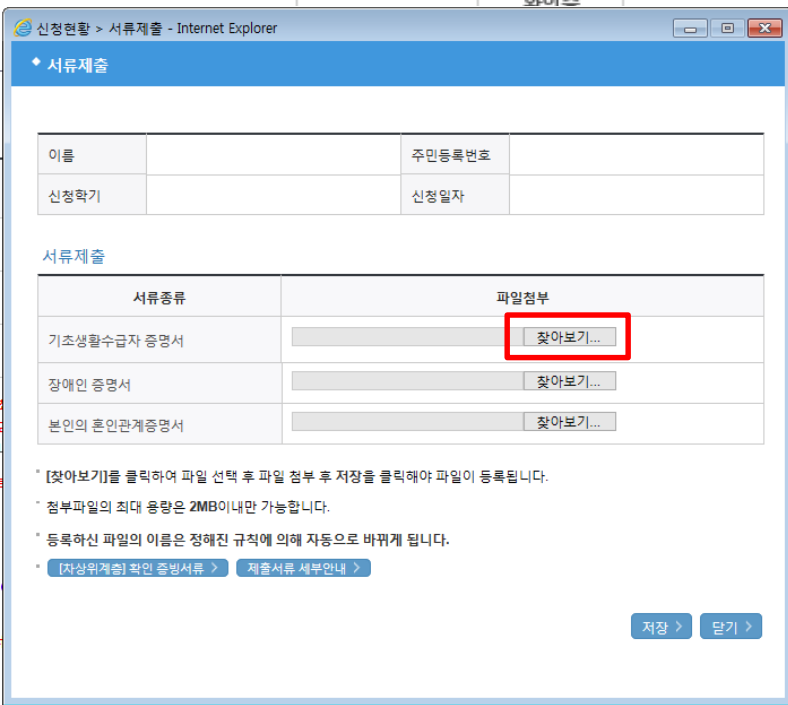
신청현황 > 서류제출 - Internet Explorer

서류제출

| 이름 | | 주민등록번호 | |
|---|---|---|---|
| 신청학기 | | 신청일자 | |

서류제출

| 서류종류 | 파일첨부 |
|---|---|
| 기초생활수급자 증명서 | 찾아보기... |
| 장애인 증명서 | 찾아보기... |
| 본인의 혼인관계증명서 | 찾아보기... |

[찾아보기]를 클릭하여 파일 선택 후 파일 첨부 후 저장을 클릭해야 파일이 등록됩니다.

첨부파일의 최대 용량은 2MB이내만 가능합니다.

등록하신 파일의 이름은 정해진 규칙에 의해 자동으로 바뀌게 됩니다.

[차상위계층] 확인 증빙서류 >
제출서류 세부안내 >

저장 >
닫기 >